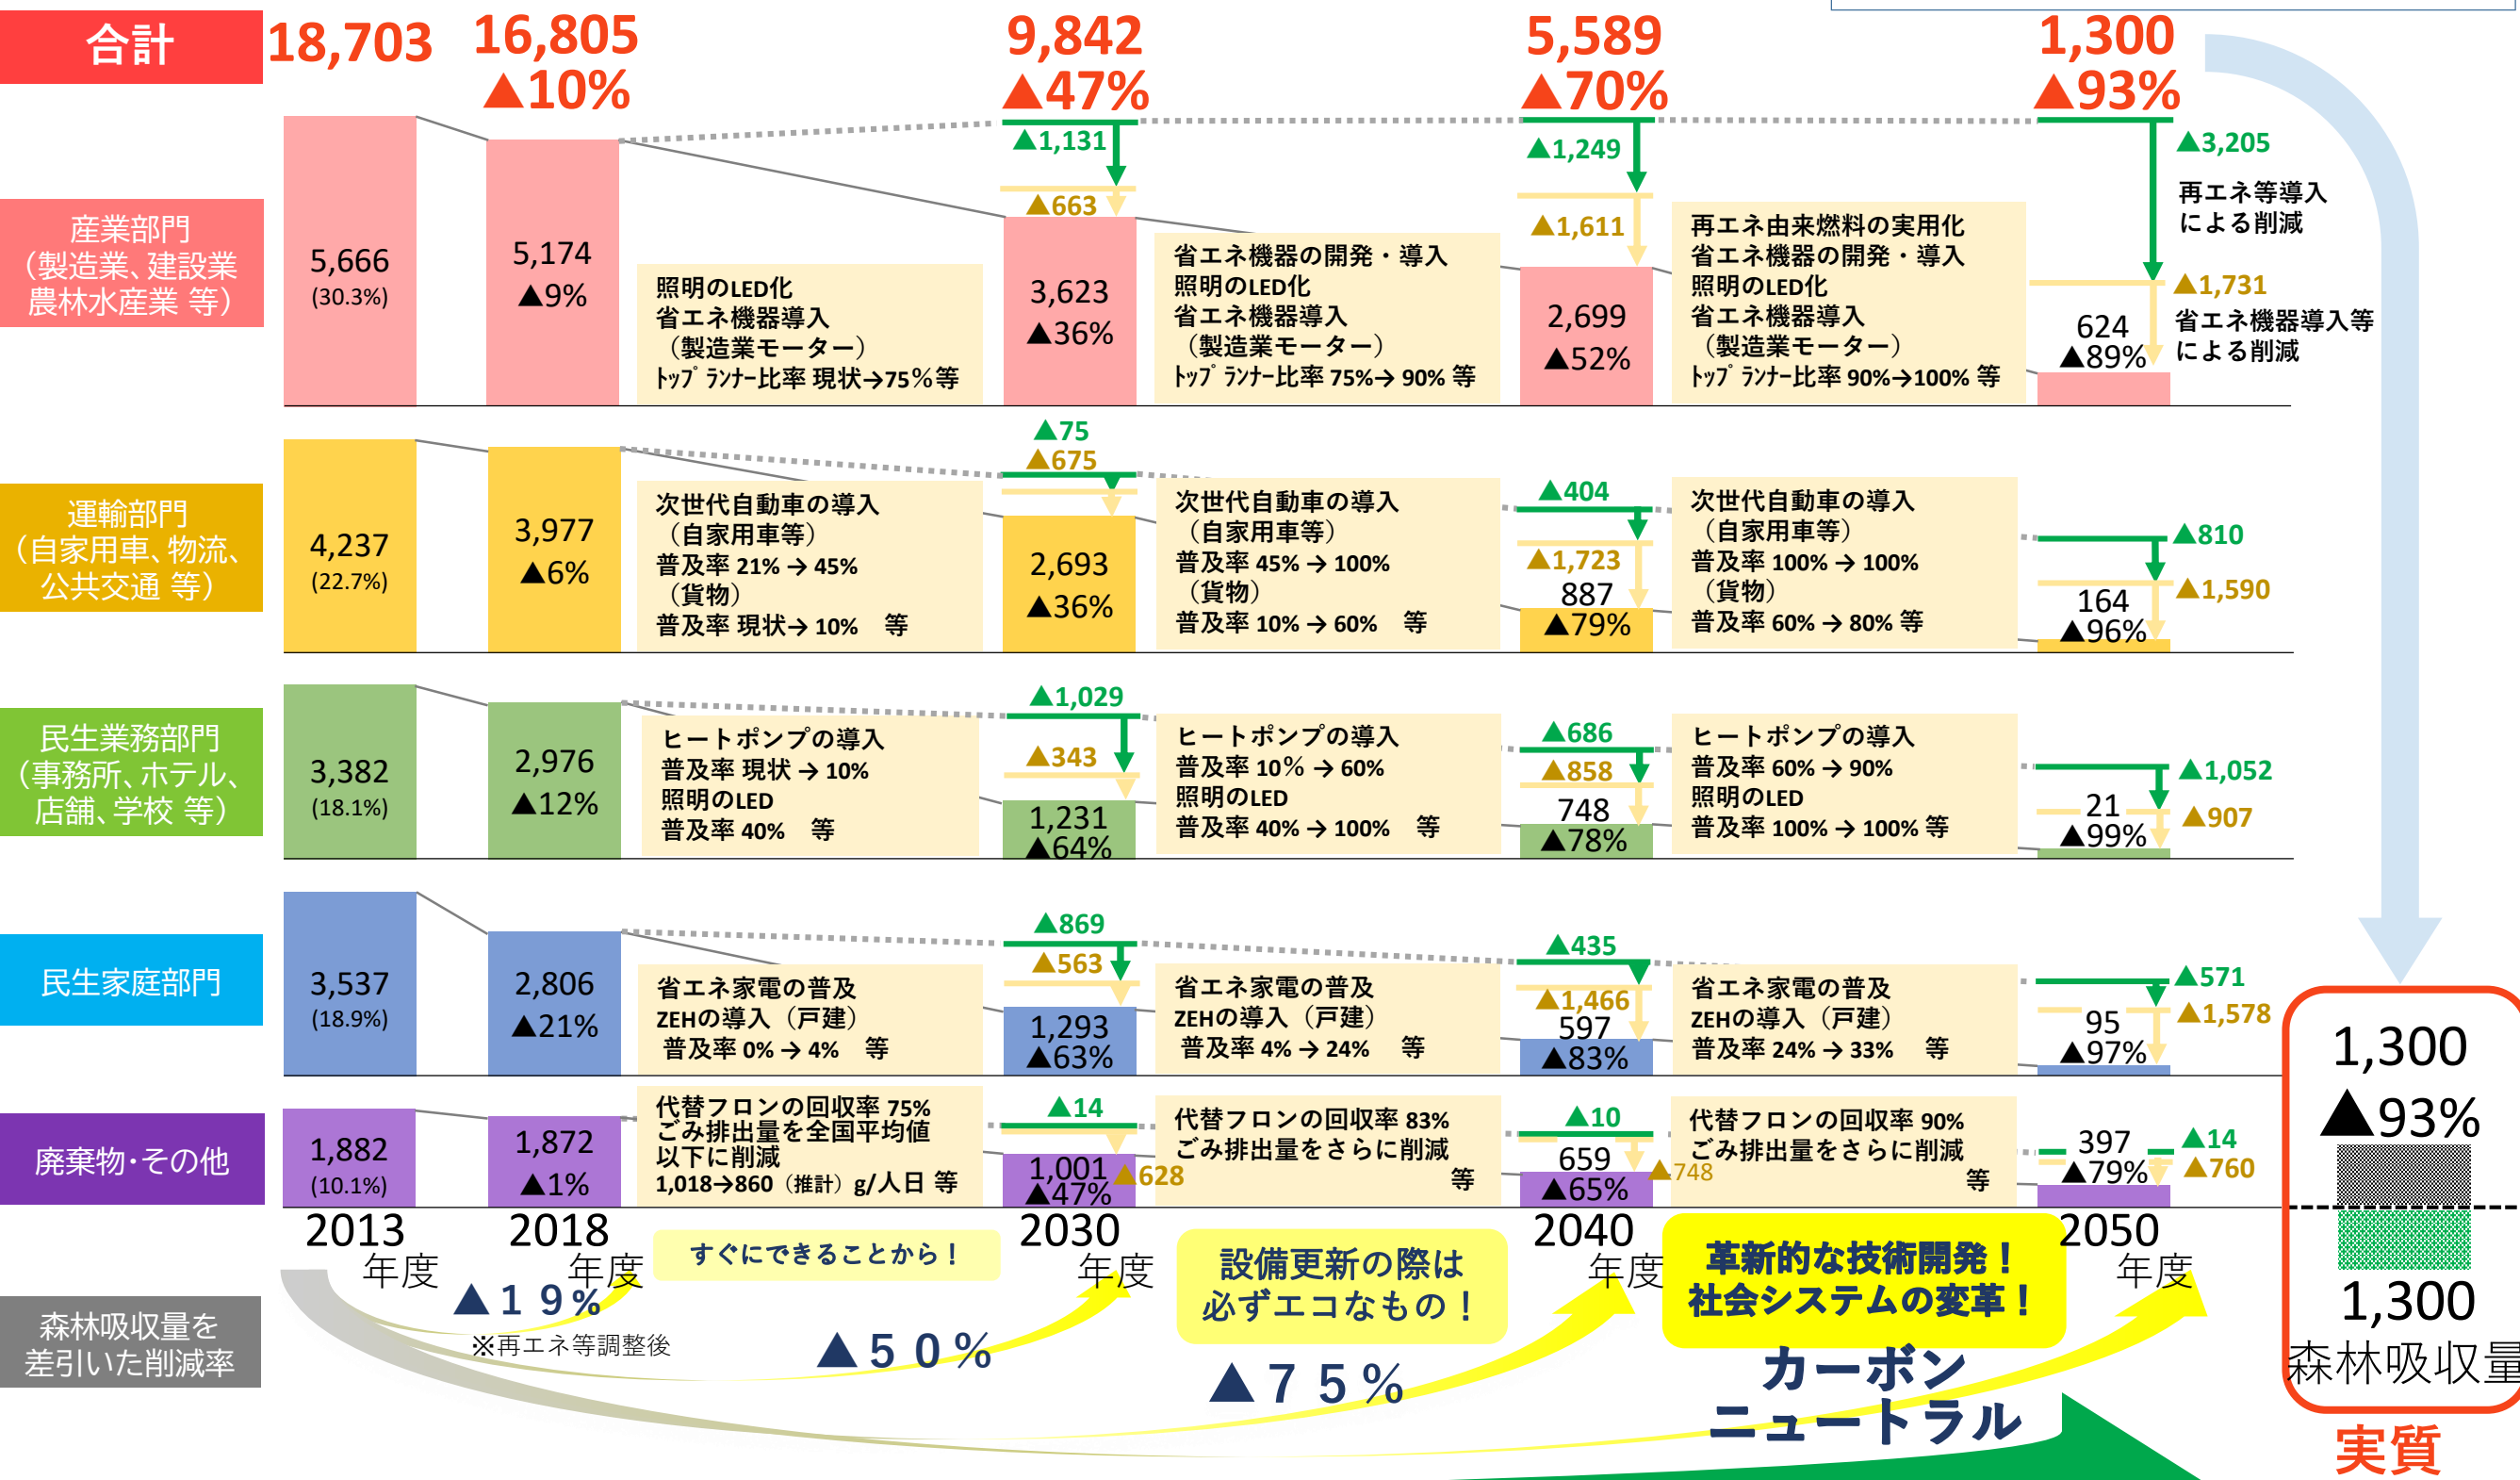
合計 18,703 16,805 ▲10% 9,842 ▲47% 5,589 ▲70% 1,300 ▲93%

産業部門（製造業、建設業 農林水産業 等）
5,666 (30.3%)
5,174 ▲9%
照明のLED化 省エネ機器導入 （製造業モーター） ﾄｯﾌﾟﾗﾝﾅｰ比率 現状→75%等
▲1,131 ▲663
3,623 ▲36%
省エネ機器の開発・導入 照明のLED化 省エネ機器導入 （製造業モーター） ﾄｯﾌﾟﾗﾝﾅｰ比率 75%→ 90% 等
▲1,249 ▲1,611
2,699 ▲52%
再エネ由来燃料の実用化 省エネ機器の開発・導入 照明のLED化 省エネ機器導入 （製造業モーター） ﾄｯﾌﾟﾗﾝﾅｰ比率 90%→100% 等
▲3,205 再エネ等導入による削減
▲1,731 省エネ機器導入等による削減
624 ▲89%

運輸部門（自家用車、物流、公共交通 等）
4,237 (22.7%)
3,977 ▲6%
次世代自動車の導入 （自家用車等） 普及率 21% → 45% （貨物） 普及率 現状→ 10% 等
▲75 ▲675
2,693 ▲36%
次世代自動車の導入 （自家用車等） 普及率 45% → 100% （貨物） 普及率 10% → 60% 等
▲404 ▲1,723
887 ▲79%
次世代自動車の導入 （自家用車等） 普及率 100% → 100% （貨物） 普及率 60% → 80% 等
▲810 ▲1,590
164 ▲96%

民生業務部門（事務所、ホテル、店舗、学校 等）
3,382 (18.1%)
2,976 ▲12%
ヒートポンプの導入 普及率 現状 → 10% 照明のLED 普及率 40% 等
▲1,029 ▲343
1,231 ▲64%
ヒートポンプの導入 普及率 10% → 60% 照明のLED 普及率 40% → 100% 等
▲686 ▲858
748 ▲78%
ヒートポンプの導入 普及率 60% → 90% 照明のLED 普及率 100% → 100% 等
▲1,052 ▲907
21 ▲99%

民生家庭部門
3,537 (18.9%)
2,806 ▲21%
省エネ家電の普及 ZEHの導入（戸建） 普及率 0% → 4% 等
▲869 ▲563
1,293 ▲63%
省エネ家電の普及 ZEHの導入（戸建） 普及率 4% → 24% 等
▲435 ▲1,466
597 ▲83%
省エネ家電の普及 ZEHの導入（戸建） 普及率 24% → 33% 等
▲571 ▲1,578
95 ▲97%

廃棄物･その他
1,882 (10.1%)
1,872 ▲1%
代替フロンの回収率 75% ごみ排出量を全国平均値以下に削減 1,018→860（推計）g/人日 等
▲14 ▲628
1,001 ▲47%
代替フロンの回収率 83% ごみ排出量をさらに削減 等
▲10 ▲748
659 ▲65%
代替フロンの回収率 90% ごみ排出量をさらに削減 等
▲14 ▲760
397 ▲79%

2013 年度 2018 年度 2030 年度 2040 年度 2050 年度

すぐにできることから！
設備更新の際は必ずエコなもの！
革新的な技術開発！ 社会システムの変革！

森林吸収量を差引いた削減率
▲１９% ※再エネ等調整後
▲５０%
▲７５%
カーボン ニュートラル

1,300 ▲93%
1,300 森林吸収量
実質